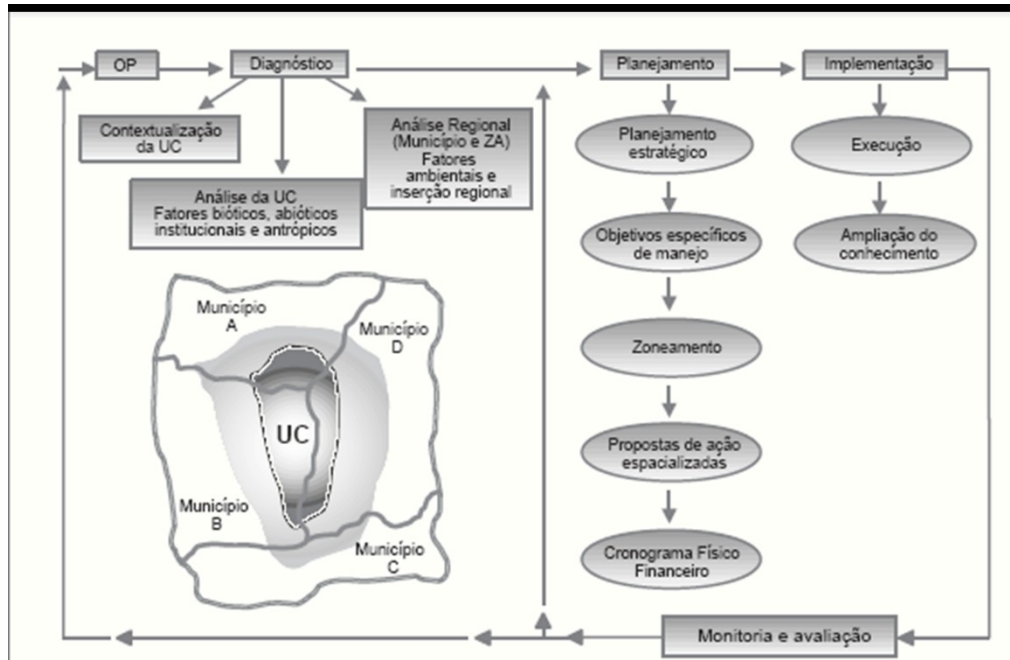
OP

Diagnóstico

Contextualização da UC

Análise Regional (Município e ZA) Fatores ambientais e inserção regional

Análise da UC Fatores bióticos, abióticos institucionais e antrópicos

Município A

Município D

UC

Município B

Município C

Planejamento

Planejamento estratégico

Objetivos específicos de manejo

Zoneamento

Propostas de ação espacializadas

Cronograma Físico Financeiro

Implementação

Execução

Ampliação do conhecimento

Monitoria e avaliação